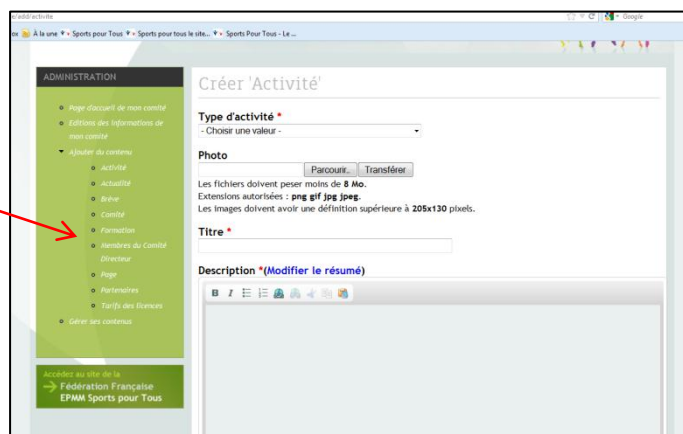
e/add/activite

ox À la une • Sports pour Tous • Sports pour tous le site... • Sports Pour Tous - Le ...

Google

ADMINISTRATION

Page d'accueil de mon comité
Editions des informations de mon comité
Ajouter du contenu
Activité
Actualité
Brève
Comité
Formation
Membres du Comité Directeur
Page
Partenaires
Tarifs des licences
Gérer ses contenus

Accédez au site de la
Fédération Française EPMM Sports pour Tous

Créer 'Activité'

Type d'activité *
- Choisir une valeur -

Photo
Parcourir... Transférer
Les fichiers doivent peser moins de 8 Mo.
Extensions autorisées : png gif jpg jpeg.
Les images doivent avoir une définition supérieure à 205x130 pixels.

Titre *

Description *(Modifier le résumé)

B I